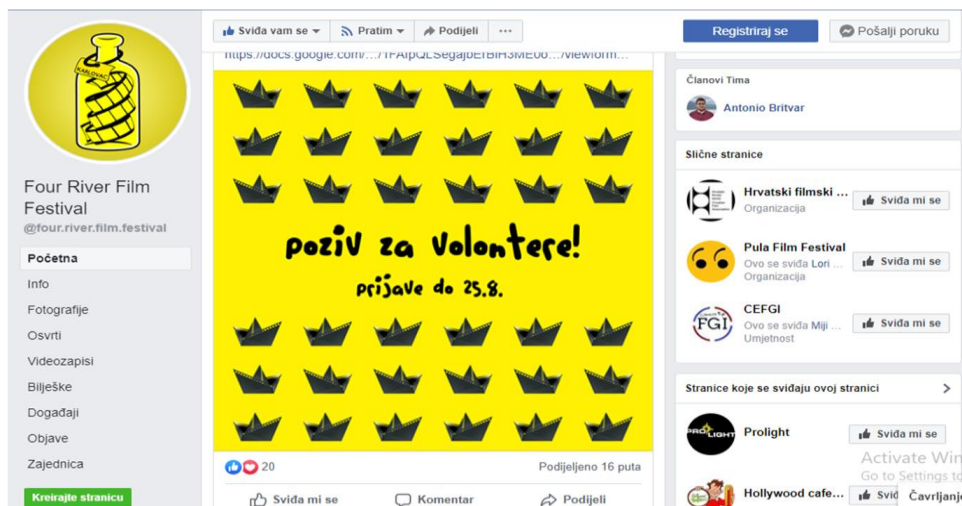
KARLOVAC

Four River Film Festival
@four.river.film.festival

Početna
Info
Fotografije
Osvrti
Videozapisi
Bilješke
Događaji
Objave
Zajednica
Kreirajte stranicu

Sviđa vam se
Pratim
Podijeli
···

https://docs.google.com/…/1FAIpQLSegajbEIBH3ME00…/viewform…

poziv za volontere!
prijave do 25.8.

20
Podijeljeno 16 puta
Sviđa mi se
Komentar
Podijeli

Registriraj se
Pošalji poruku

Članovi Tima
Antonio Britvar

Slične stranice
Hrvatski filmski …
Organizacija
Sviđa mi se
Pula Film Festival
Ovo se sviđa Lori …
Organizacija
Sviđa mi se
FGI
CEFGI
Ovo se sviđa Miji …
Umjetnost
Sviđa mi se

Stranice koje se sviđaju ovoj stranici
PRO LIGHT
Prolight
Sviđa mi se
Hollywood cafe…
Sviđ
Čavrljanje
Activate Win
Go to Settings to